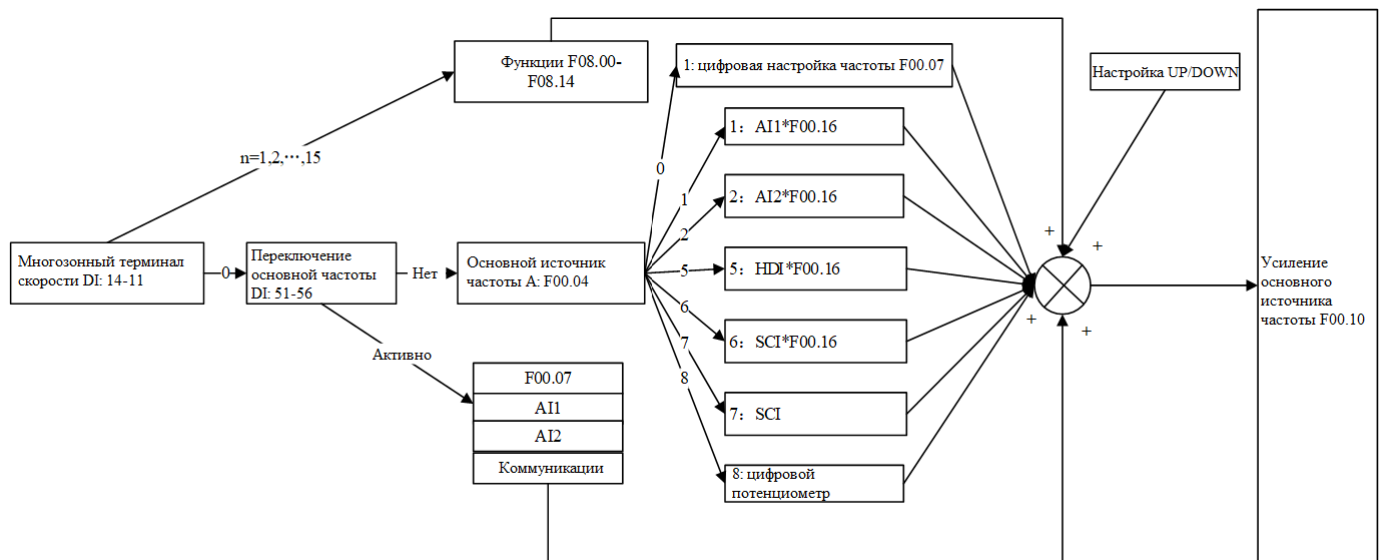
Функции F08.00-F08.14

n=1,2,⋯,15

Многозонный терминал скорости DI: 14-11

0

Переключение основной частоты DI: 51-56

Нет

Основной источник частоты A: F00.04

Активно

F00.07

AI1

AI2

Коммуникации

0

1

2

5

6

7

8

1: цифровая настройка частоты F00.07

1：AI1*F00.16

2：AI2*F00.16

5：HDI*F00.16

6：SCI*F00.16

7：SCI

8: цифровой потенциометр

Настройка UP/DOWN

+

+

+

+

Усиление основного источника частоты F00.10